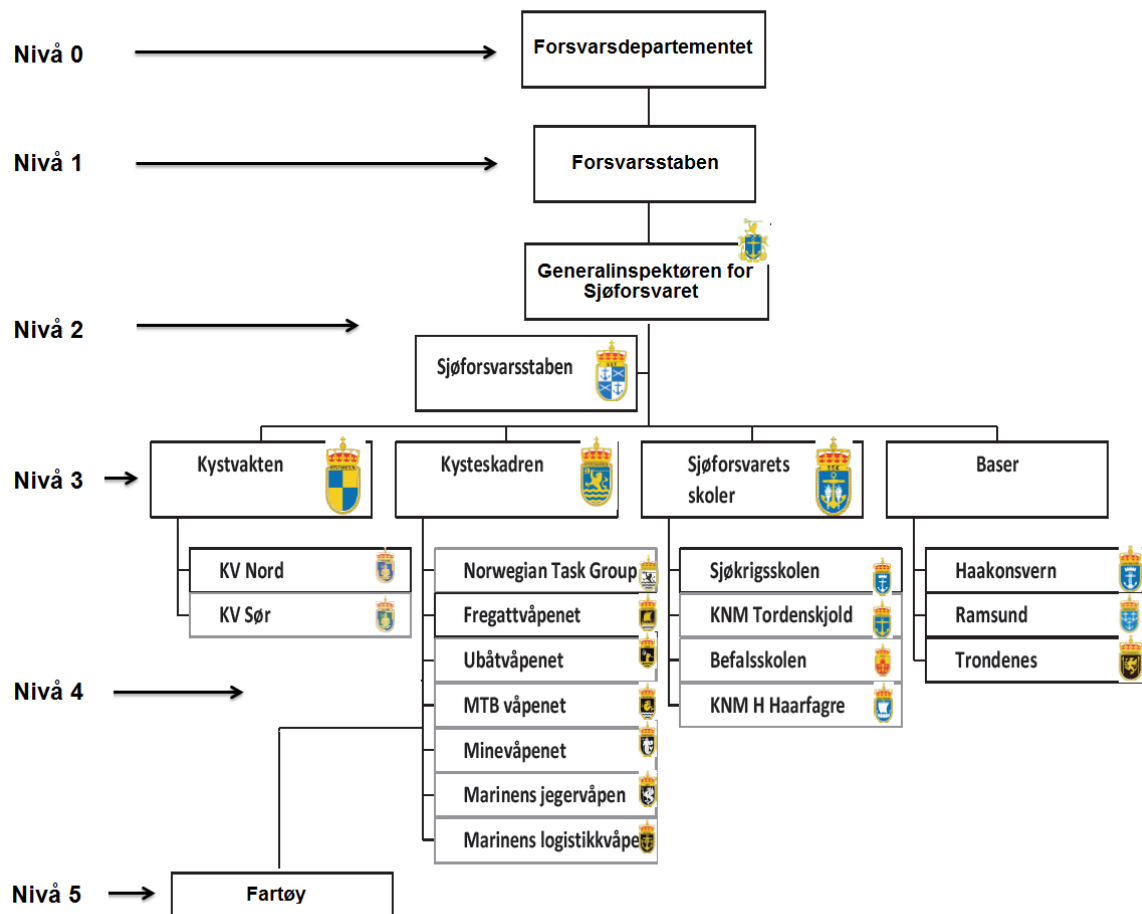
Nivå 0
Forsvarsdepartementet

Nivå 1
Forsvarsstaben

Generalinspektøren for Sjøforsvaret

Nivå 2
Sjøforsvarsstaben

Nivå 3
Kystvakten
Kysteskadren
Sjøforsvarets skoler
Baser

KV Nord
KV Sør

Norwegian Task Group
Fregattvåpenet
Ubåtvåpenet
MTB våpenet
Minevåpenet
Marinens jegervåpen
Marinens logistikkvåpe

Sjøkrigsskolen
KNM Tordenskjold
Befalsskolen
KNM H Haarfagre

Haakonsvern
Ramsund
Trondenes

Nivå 4

Nivå 5
Fartøy